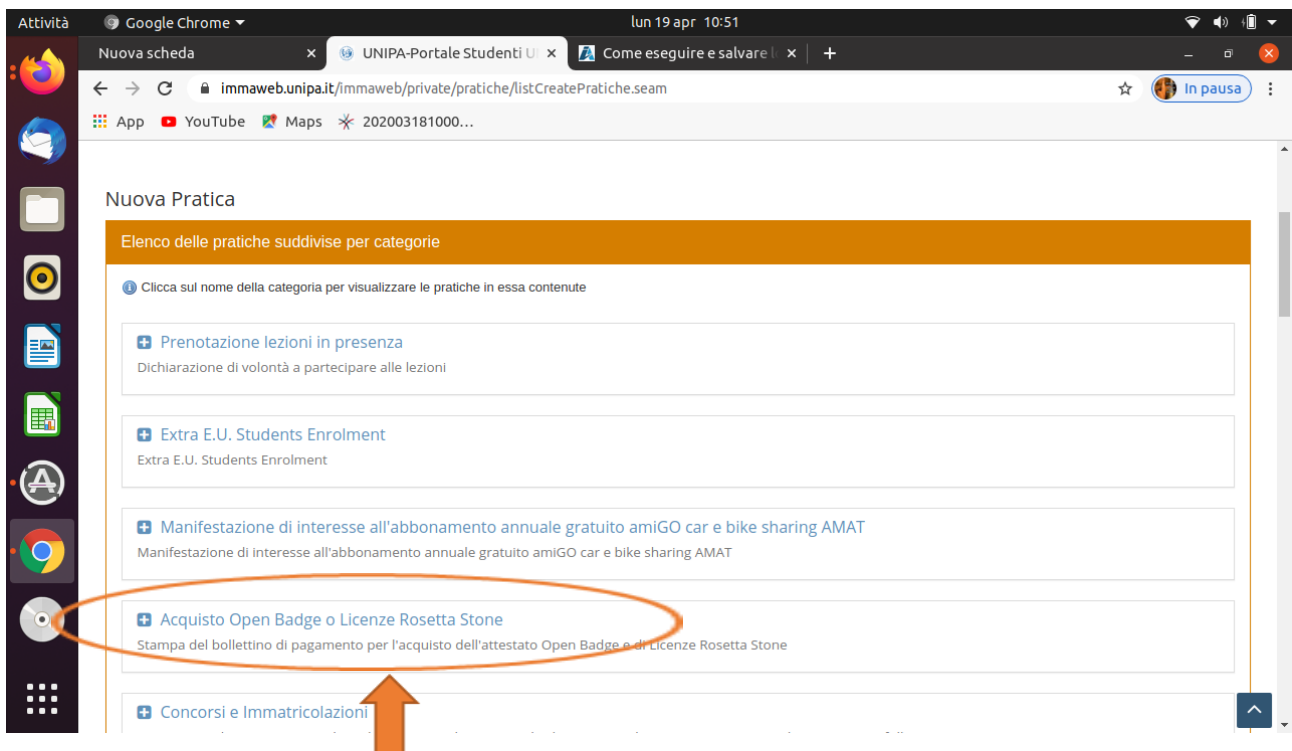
Attività Google Chrome lun 19 apr 10:51

Nuova scheda ×
UNIPA-Portale Studenti U ×
Come eseguire e salvare l ×
+

immaweb.unipa.it/immaweb/private/pratiche/listCreatePratiche.seam
In pausa

App YouTube Maps 202003181000...

Nuova Pratica

Elenco delle pratiche suddivise per categorie

Clicca sul nome della categoria per visualizzare le pratiche in essa contenute

Prenotazione lezioni in presenza
Dichiarazione di volontà a partecipare alle lezioni

Extra E.U. Students Enrolment
Extra E.U. Students Enrolment

Manifestazione di interesse all'abbonamento annuale gratuito amiGO car e bike sharing AMAT
Manifestazione di interesse all'abbonamento annuale gratuito amiGO car e bike sharing AMAT

Acquisto Open Badge o Licenze Rosetta Stone
Stampa del bollettino di pagamento per l'acquisto dell'attestato Open Badge e di Licenze Rosetta Stone

Concorsi e Immatricolazioni